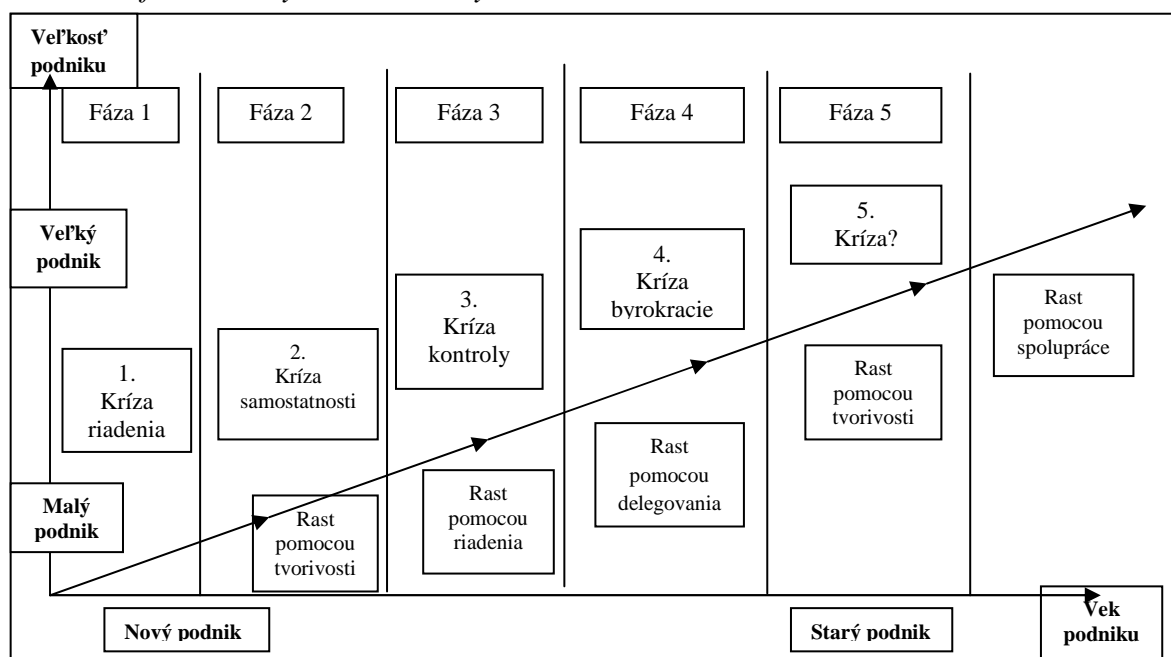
Veľkosť podniku

Fáza 1

Fáza 2

Fáza 3

Fáza 4

Fáza 5

Veľký podnik

5. Kríza?

4. Kríza byrokracie

3. Kríza kontroly

Rast pomocou spolupráce

1. Kríza riadenia

2. Kríza samostatnosti

Rast pomocou tvorivosti

Rast pomocou delegovania

Malý podnik

Rast pomocou riadenia

Rast pomocou tvorivosti

Nový podnik

Starý podnik

Vek podniku